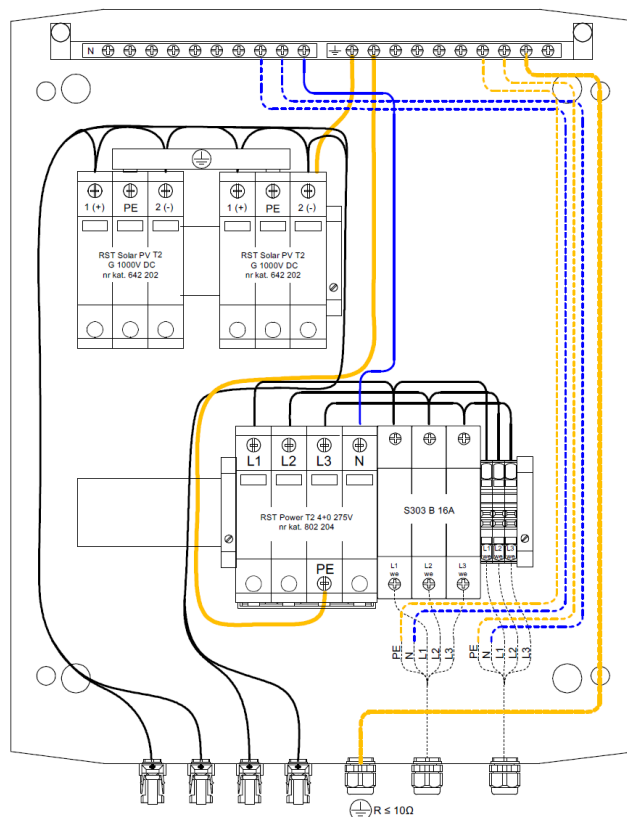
N

1 (+)
PE
2 (-)
RST Solar PV T2
G 1000V DC
nr kat. 642 202

1 (+)
PE
2 (-)
RST Solar PV T2
G 1000V DC
nr kat. 642 202

L1
L2
L3
N
RST Power T2 4+0 275V
nr kat. 802 204
PE

S303 B 16A
L1 we
L2 we
L3 we

L1 we
L2 we
L3 we

PE
N
L1
L2
L3

PE
N
L1
L2
L3

R ≤ 10Ω